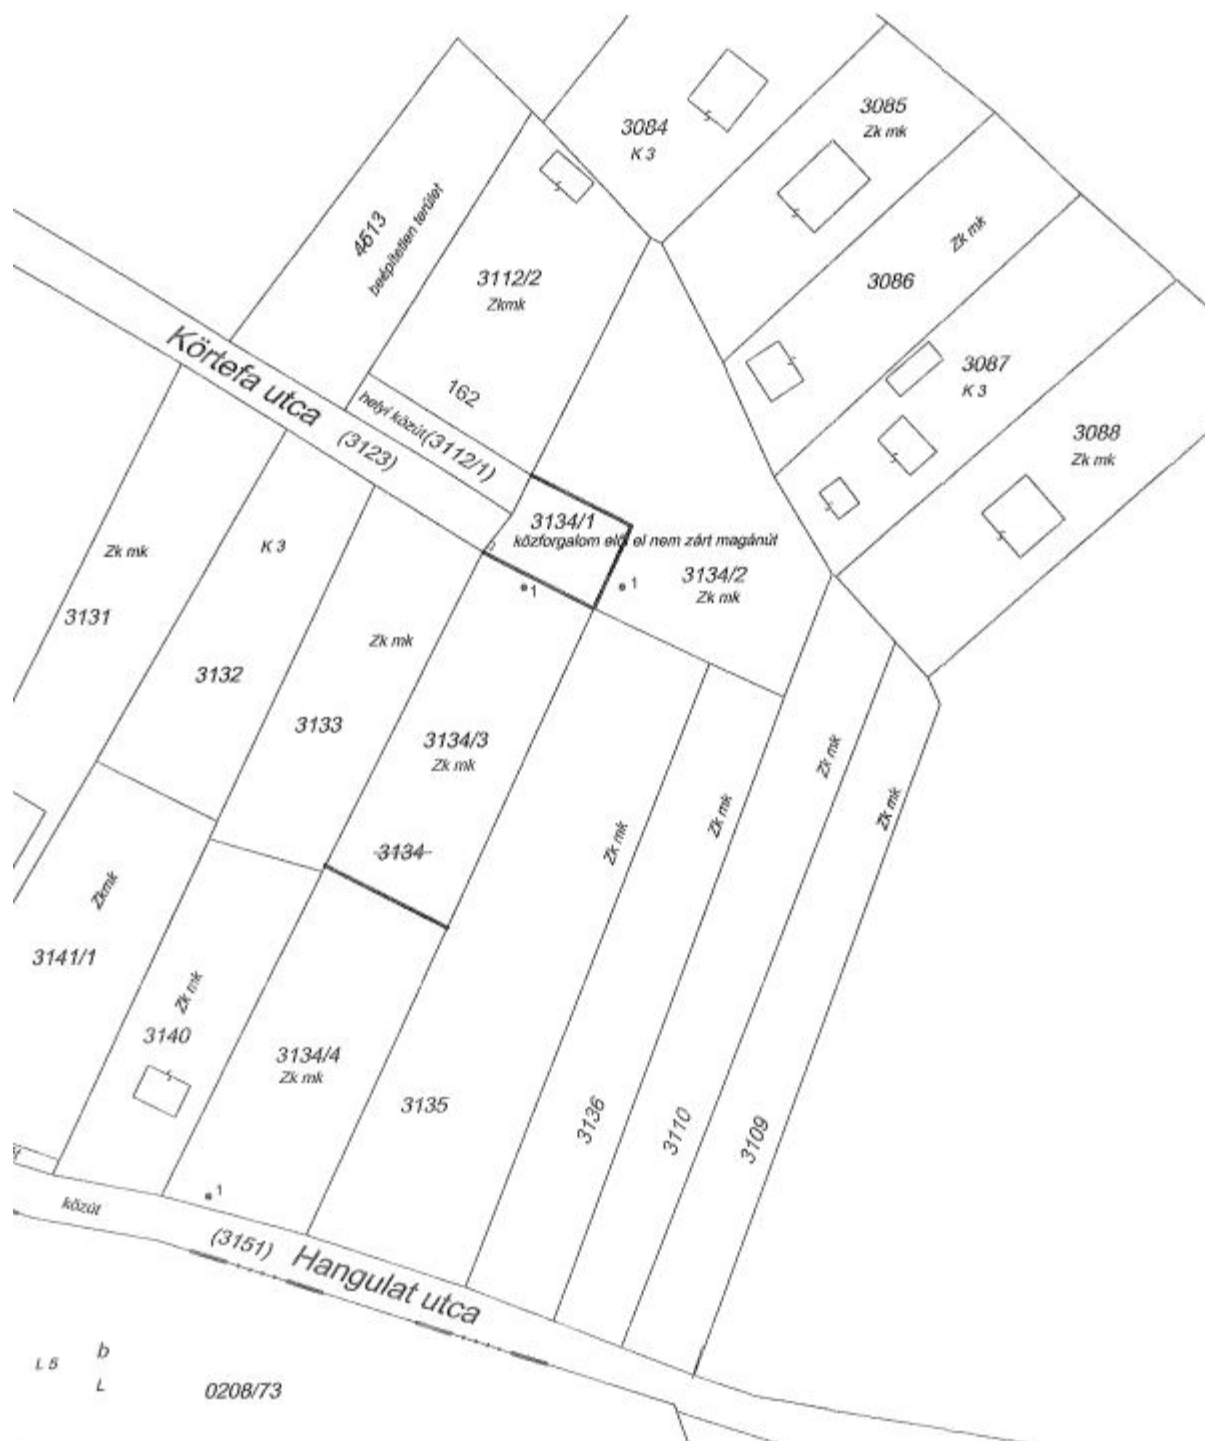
3084
K 3

3085
Zk mk

4613
beépítetlen terület

3112/2
Zkmk

Zk mk

3086

3087
K 3

3088
Zk mk

Körtefa utca

162

helyi közút(3112/1)

(3123)

3134/1
közforgalom elől el nem zárt magánút

3134/2
Zk mk

1

1

Zk mk

K 3

3131

3132

Zk mk

3133

3134/3
Zk mk

3134

Zk mk

Zk mk

Zk mk

Zk mk

Zkmk

3141/1

Zk mk

3140

3134/4
Zk mk

3135

3136

3110

3109

1

közút

(3151) Hangulat utca

L 5

b

L

0208/73